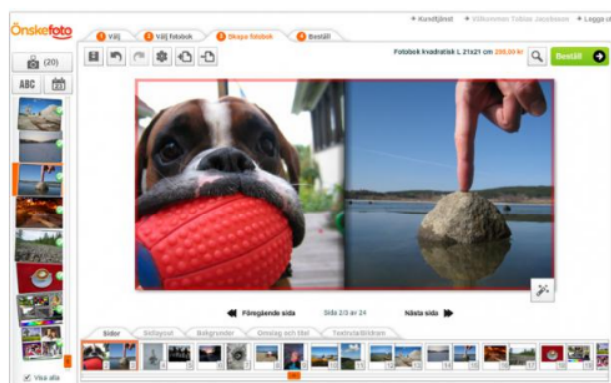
Önskefoto

+ Kundtjänst + Välkommen Tobias Jacobsson + Logga ut

1 Välj 2 Välj fotobok 3 Skapa fotobok 4 Beställ

(20)

ABC

Fotobok kvadratisk L 21x21 cm 299,00 kr

Beställ

Föregående sida Sida 2/3 av 24 Nästa sida

Sidor Sidlayout Bakgrunder Omslag och titel Textredigeraren

Visa alla